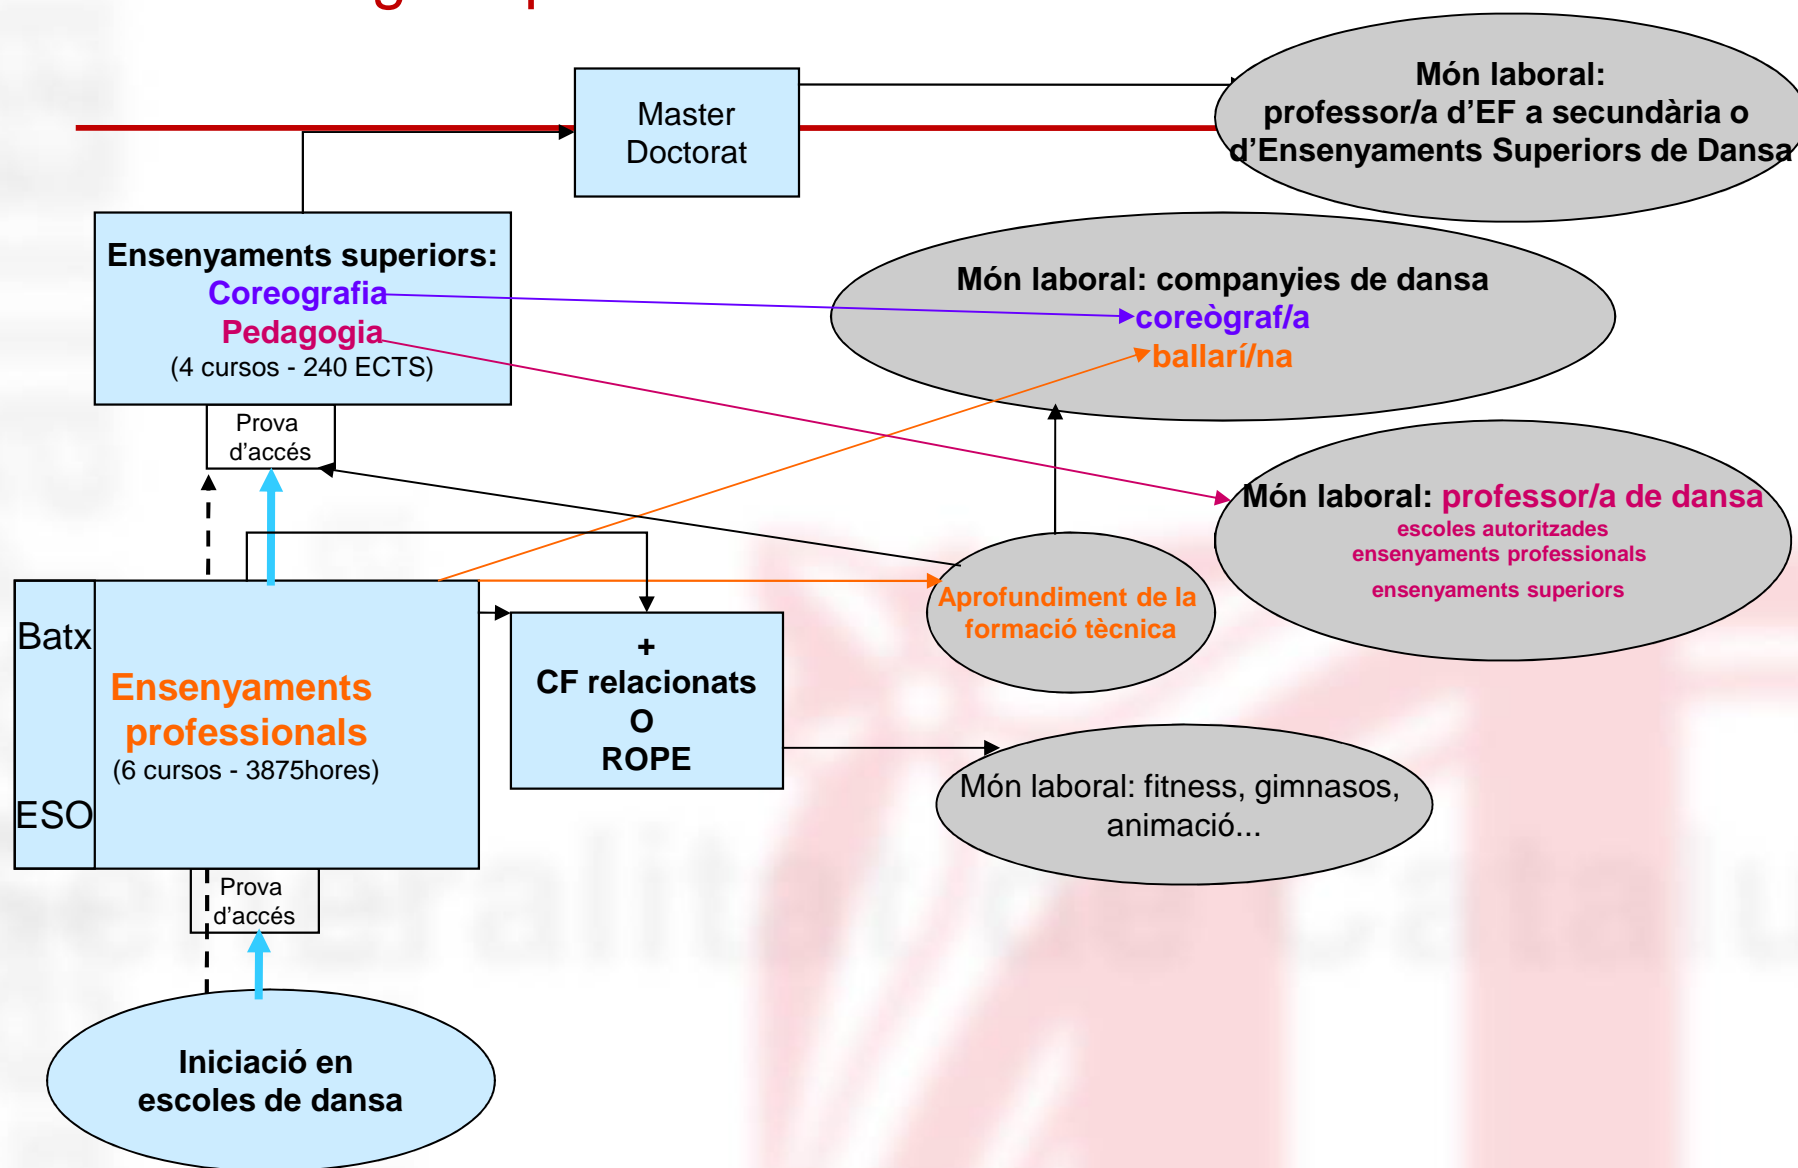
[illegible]

Master
Doctorat

Món laboral:
professor/a d'EF a secundària o d'Ensenyaments Superiors de Dansa

Ensenyaments superiors:
Coreografia
Pedagogia
(4 cursos - 240 ECTS)

Món laboral: companyies de dansa
coreògraf/a
ballarí/na

Prova d'accés

Món laboral: professor/a de dansa
escoles autoritzades
ensenyaments professionals
ensenyaments superiors

Aprofundiment de la formació tècnica

Batx

Ensenyaments professionals
(6 cursos - 3875hores)

ESO

+
CF relacionats
O
ROPE

Món laboral: fitness, gimnasos, animació...

Prova d'accés

Iniciació en escoles de dansa